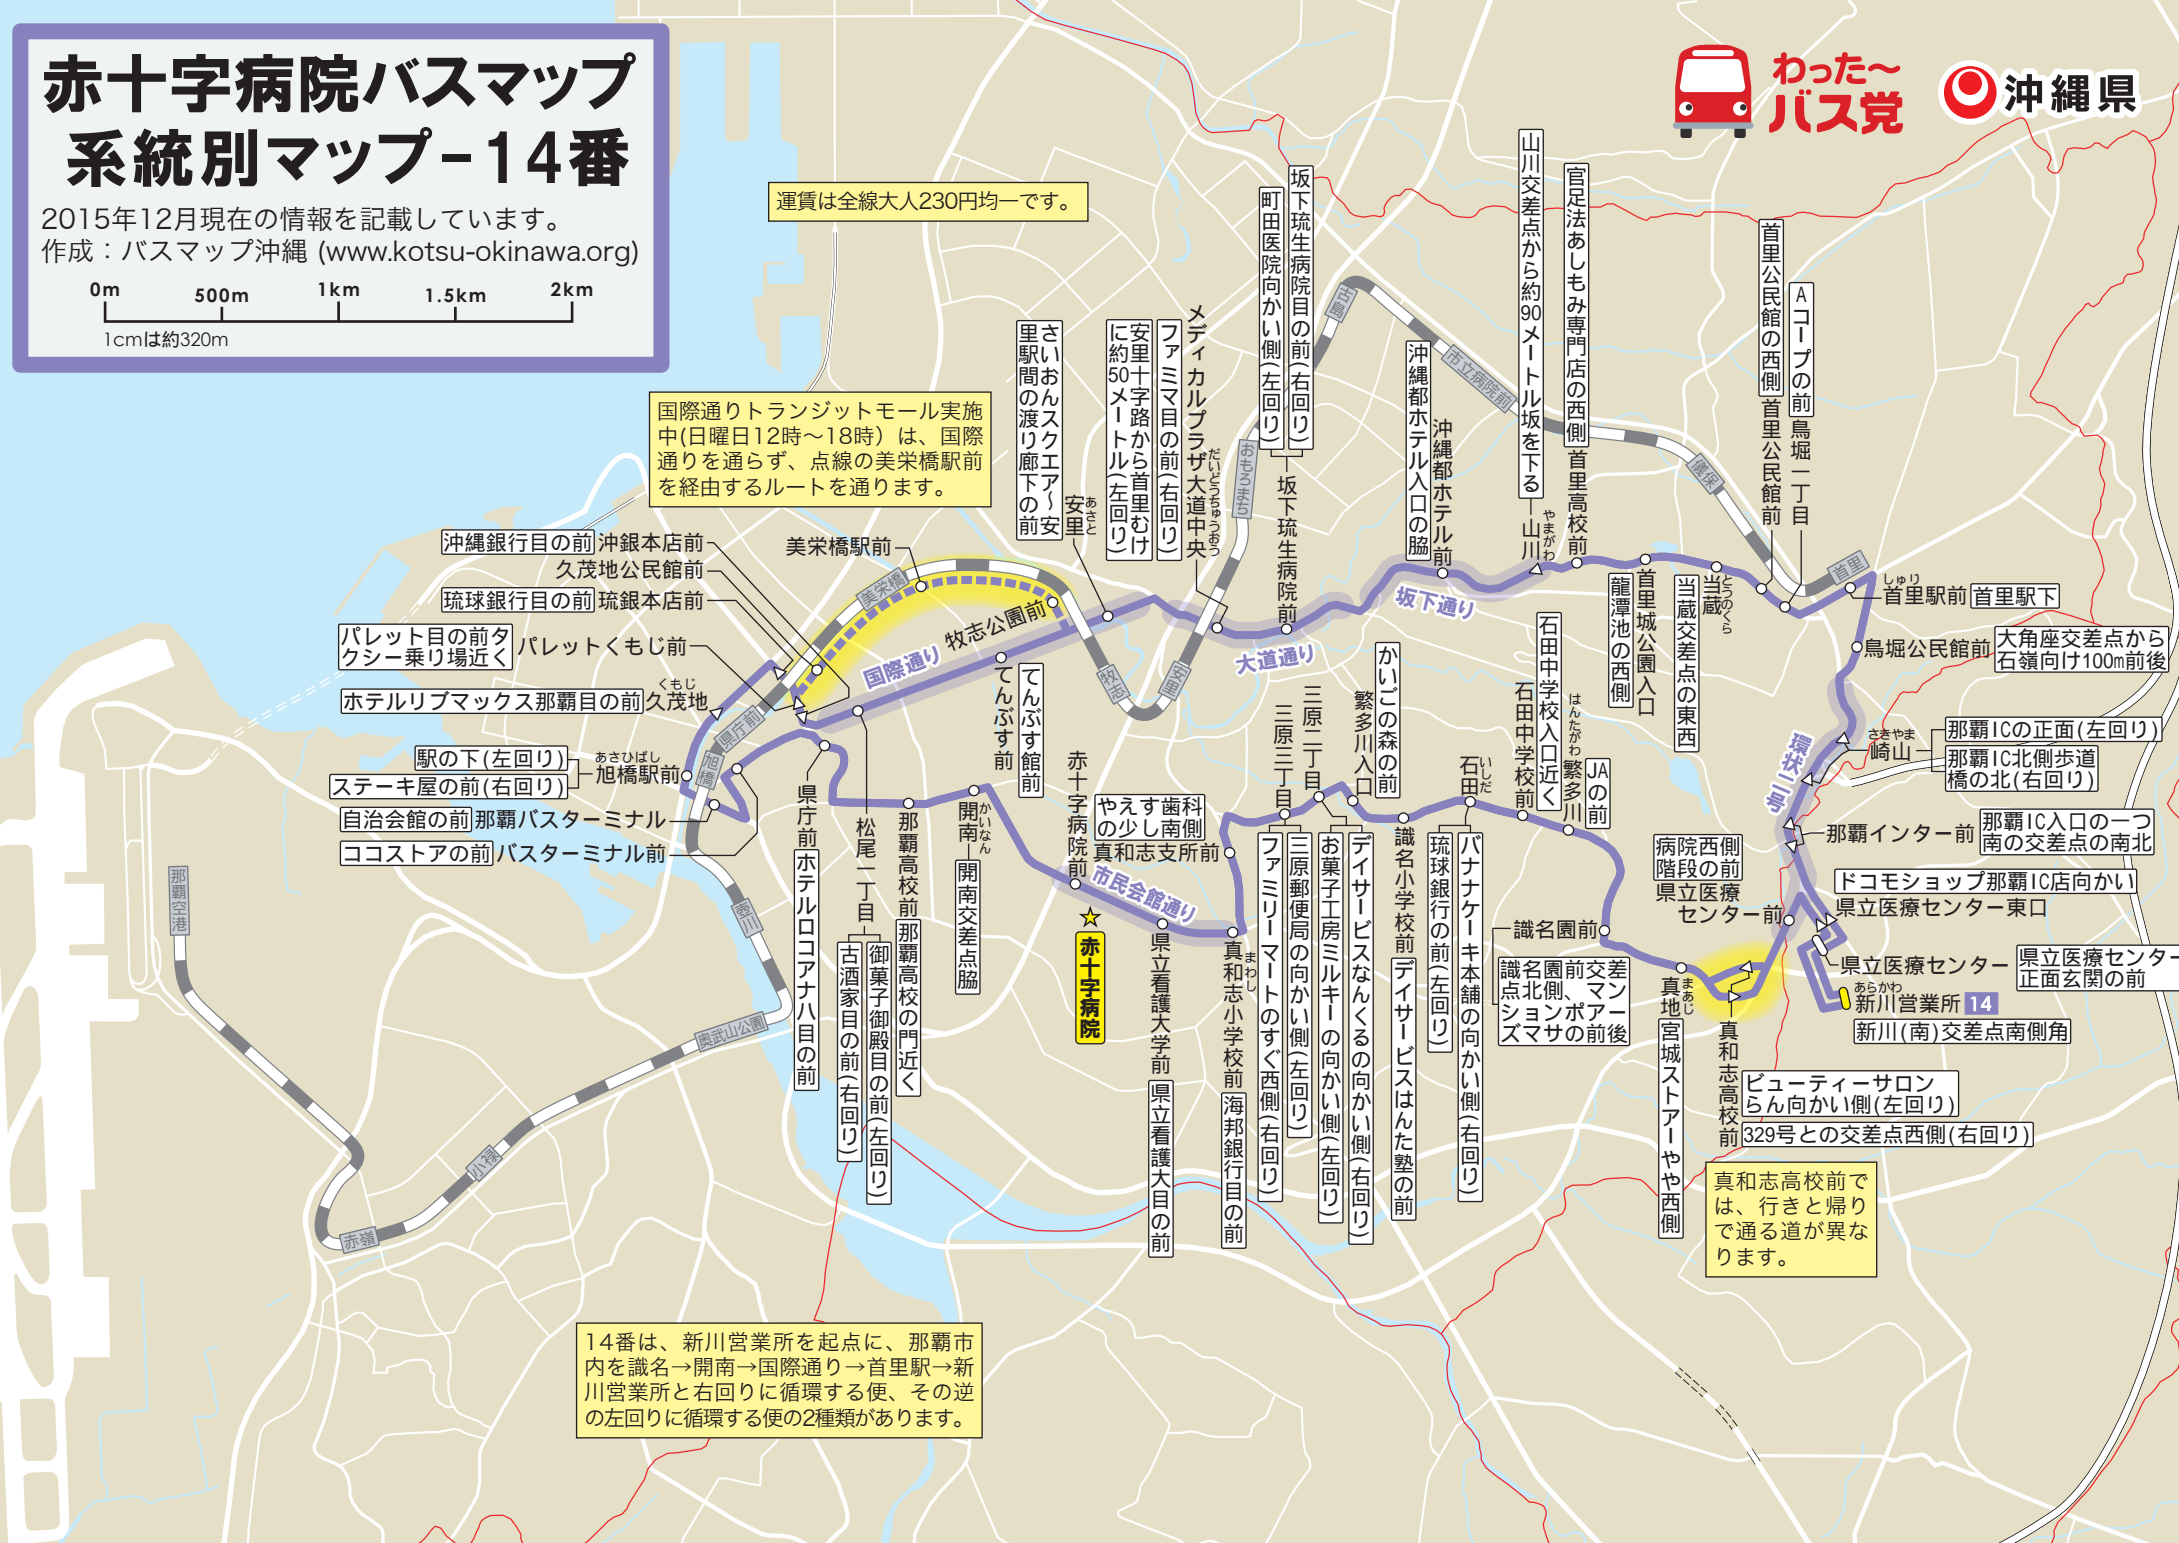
赤十字病院バスマップ
系統別マップ-14番
2015年12月現在の情報を記載しています。
作成：バスマップ沖縄 (www.kotsu-okinawa.org)
0m 500m 1km 1.5km 2km
1cmは約320m

わった〜バス党
沖縄県

運賃は全線大人230円均一です。

国際通りトランジットモール実施中(日曜日12時〜18時)は、国際通りを通らず、点線の美栄橋駅前を経由するルートを通ります。

沖縄銀行目の前 沖銀本店前
久茂地公民館前
琉球銀行目の前 琉銀本店前
パレット目の前タクシー乗り場近く パレットくもじ前
ホテルリブマックス那覇目の前 久茂地
駅の下(左回り)
ステーキ屋の前(右回り) 旭橋駅前
自治会館の前 那覇バスターミナル
ココストアの前 バスターミナル前
美栄橋駅前
美栄橋
国際通り
牧志公園前
牧志
安里
県庁前
旭橋
壺川
奥武山公園
小禄
赤嶺
那覇空港
県庁前
ホテルロコアナハ目の前
松尾一丁目
古酒家目の前(右回り)
御菓子御殿目の前(左回り)
那覇高校前
那覇高校の門近く
開南
開南交差点脇
てんぶす前
てんぶす館前
赤十字病院前
赤十字病院
やえす歯科の少し南側
真和志支所前
市民会館通り
県立看護大学前
県立看護大目の前
さいおんスクエア〜安里駅間の渡り廊下の前
安里
安里十字路から首里むけに約50メートル(左回り)
ファミマ目の前(右回り)
メディカルプラザ大道中央
おもろまち
町田医院向かい側(左回り)
坂下琉生病院目の前(右回り)
坂下琉生病院前
古島
市立病院前
大道通り
坂下通り
沖縄都ホテル入口の脇
沖縄都ホテル前
山川交差点から約90メートル坂を下る
山川
官足法あしもみ専門店の西側
首里高校前
首里公民館の西側
首里公民館前
Aコープの前
鳥堀一丁目
儀保
首里
首里駅前 首里駅下
龍潭池の西側
首里城公園入口
当蔵
当蔵交差点の東西
鳥堀公民館前
大角座交差点から石嶺向け100m前後
かいごの森の前
繁多川入口
三原二丁目
三原三丁目
ファミリーマートのすぐ西側(右回り)
三原郵便局の向かい側(左回り)
お菓子工房ミルキーの向かい側(左回り)
デイサービスなんくるの向かい側(右回り)
識名小学校前
デイサービスはんた塾の前
石田
琉球銀行の前(左回り)
バナナケーキ本舗の向かい側(右回り)
石田中学校前
石田中学校入口近く
繁多川
JAの前
真和志小学校前
海邦銀行目の前
識名園前
識名園前交差点北側、マンションポアーズマサの前後
真地
宮城ストアーやや西側
真和志高校前
環状二号
崎山
那覇ICの正面(左回り)
那覇IC北側歩道橋の北(右回り)
那覇インター前
那覇IC入口の一つ南の交差点の南北
病院西側階段の前
県立医療センター前
ドコモショップ那覇IC店向かい
県立医療センター東口
県立医療センター
県立医療センター正面玄関の前
新川営業所 14
新川(南)交差点南側角
ビューティーサロンらん向かい側(左回り)
329号との交差点西側(右回り)
真和志高校前では、行きと帰りで通る道が異なります。

14番は、新川営業所を起点に、那覇市内を識名→開南→国際通り→首里駅→新川営業所と右回りに循環する便、その逆の左回りに循環する便の2種類があります。